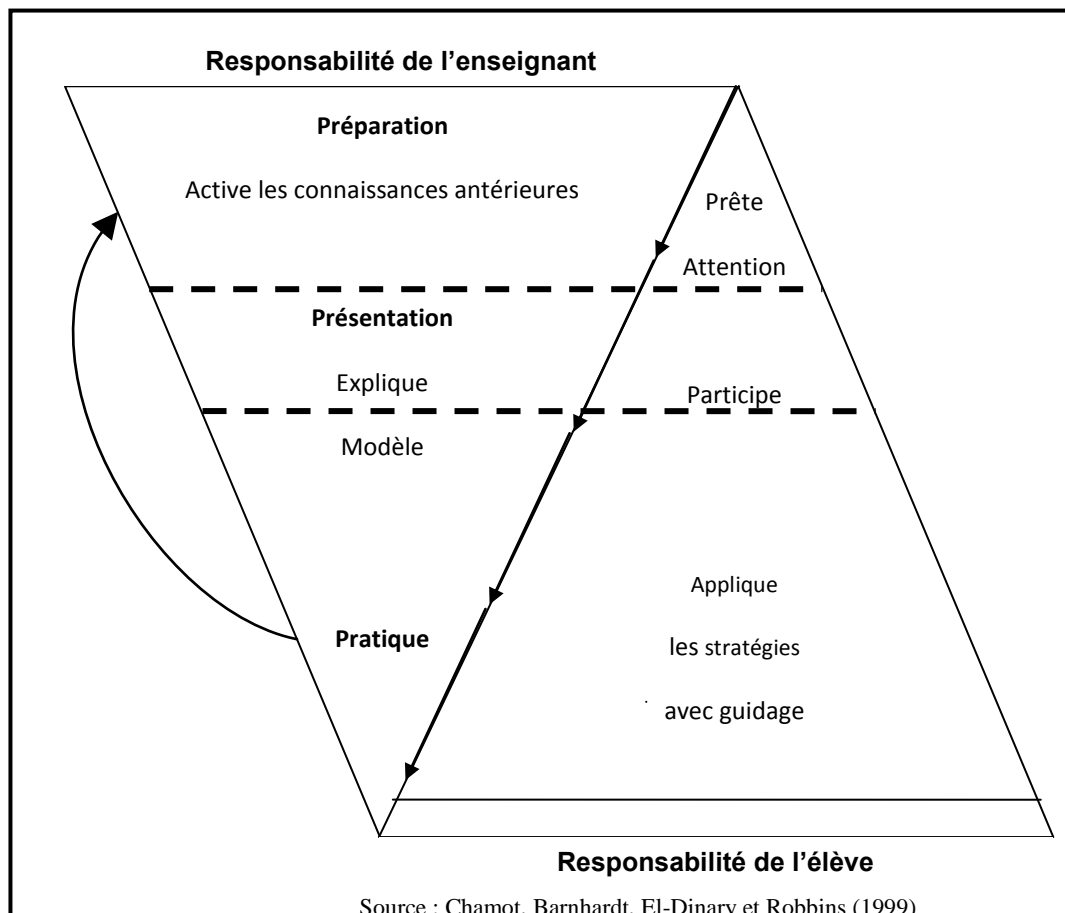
Responsabilité de l'enseignant

Préparation

Active les connaissances antérieures

Prête

Attention

Présentation

Explique

Participe

Modèle

Applique

les stratégies

avec guidage

Pratique

Responsabilité de l'élève

Source : Chamot, Barnhardt, El-Dinary et Robbins (1999)